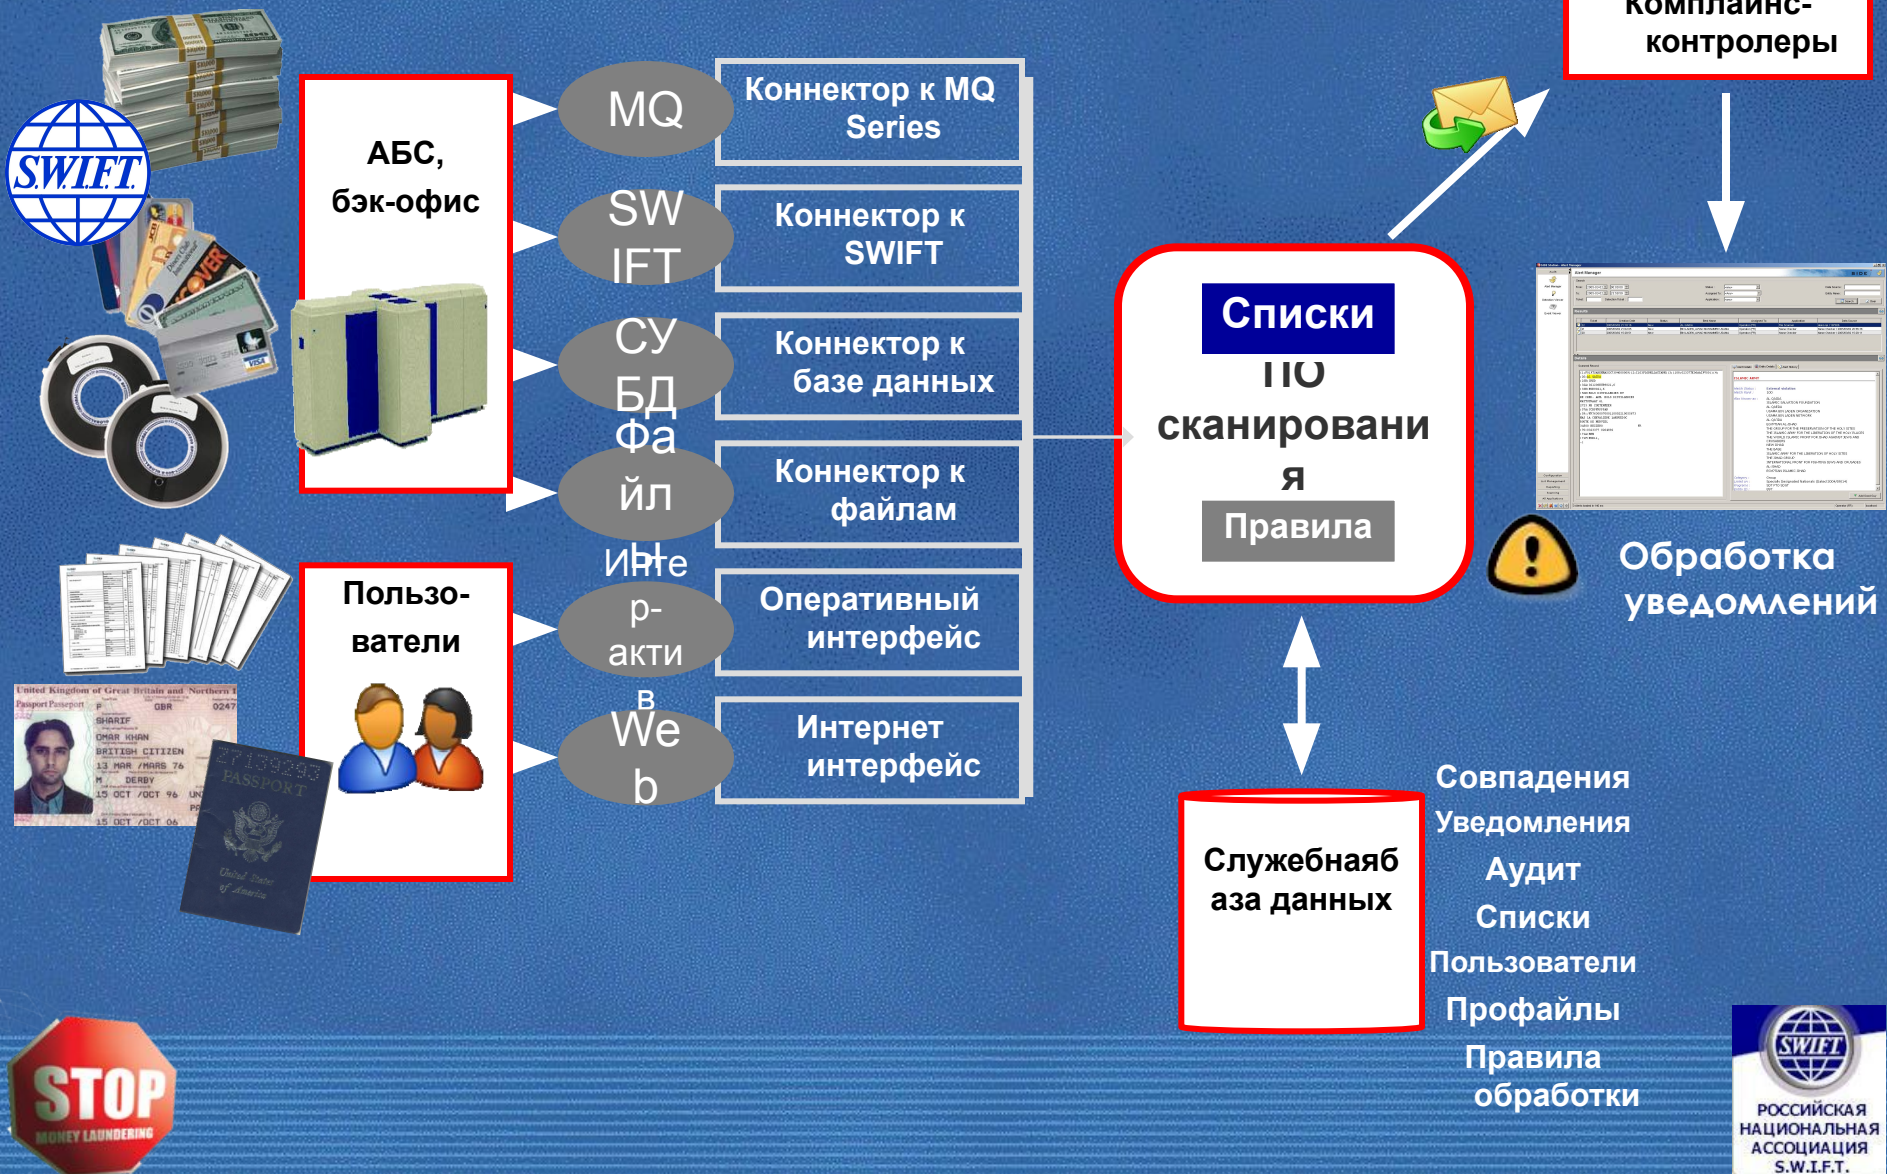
SWIFT

АБС, бэк-офис

MQ

Коннектор к MQ Series

SW IFT

Коннектор к SWIFT

СУ БД

Коннектор к базе данных

Фа йл ы

Коннектор к файлам

Инте р-акти в

Оперативный интерфейс

We b

Интернет интерфейс

Пользо-ватели

Комплаинс-контролеры

Списки

ПО сканировани я

Правила

Обработка уведомлений

Служебная база данных

Совпадения
Уведомления
Аудит
Списки
Пользователи
Профайлы
Правила обработки

STOP
MONEY LAUNDERING

United Kingdom of Great Britain and Northern I
Passport Passeport
GBR
0247
SHARIF
OMAR KHAN
BRITISH CITIZEN
13 MAR /MARS 76
DERBY
15 OCT /OCT 96
15 OCT /OCT 06

PASSPORT
United States of America

SWIFT
РОССИЙСКАЯ НАЦИОНАЛЬНАЯ АССОЦИАЦИЯ S.W.I.F.T.